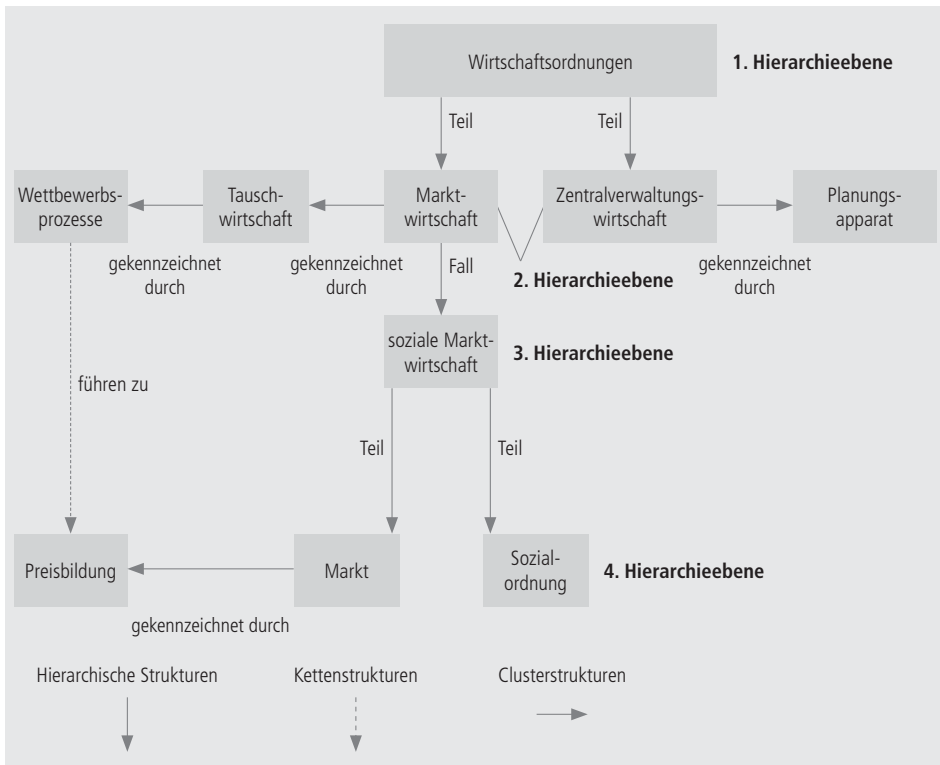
Wirtschaftsordnungen

1. Hierarchieebene

Teil

Teil

Wettbewerbsprozesse

Tauschwirtschaft

Marktwirtschaft

Zentralverwaltungswirtschaft

Planungsapparat

gekennzeichnet durch

gekennzeichnet durch

Fall

2. Hierarchieebene

gekennzeichnet durch

soziale Marktwirtschaft

3. Hierarchieebene

führen zu

Teil

Teil

Preisbildung

Markt

Sozialordnung

4. Hierarchieebene

gekennzeichnet durch

Hierarchische Strukturen

Kettenstrukturen

Clusterstrukturen